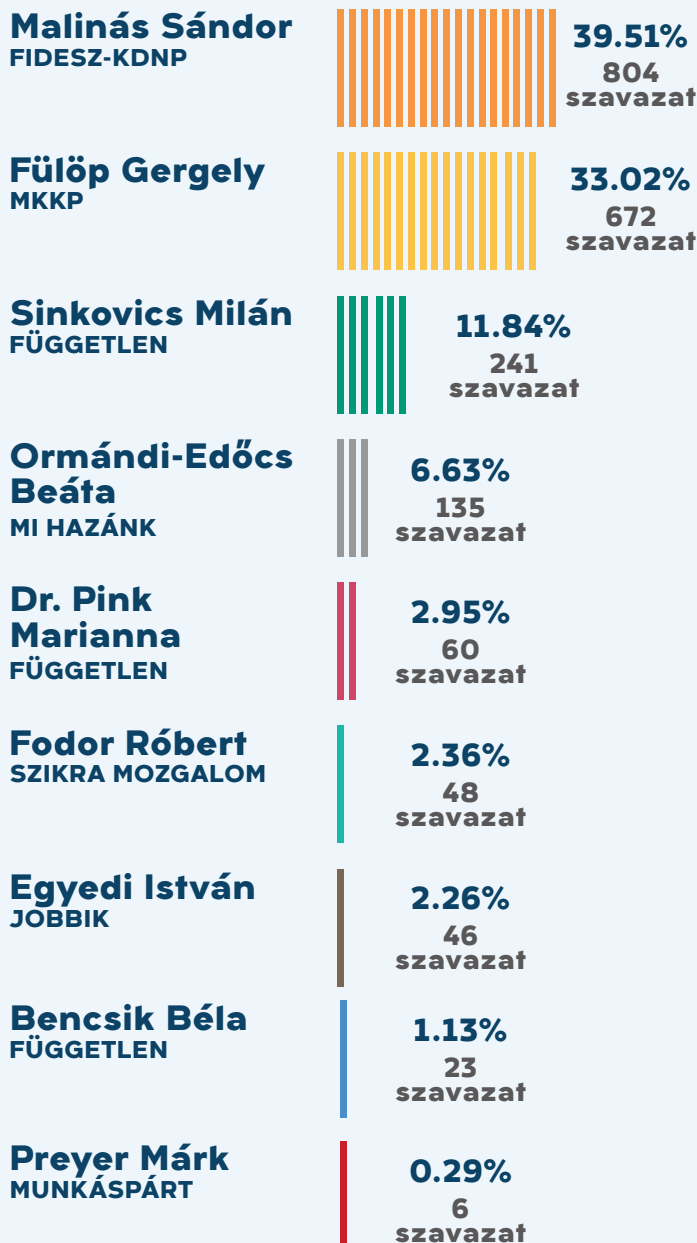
Malinás Sándor
FIDESZ-KDNP
39.51%
804
szavazat

Fülöp Gergely
MKKP
33.02%
672
szavazat

Sinkovics Milán
FÜGGETLEN
11.84%
241
szavazat

Ormándi-Edőcs Beáta
MI HAZÁNK
6.63%
135
szavazat

Dr. Pink Marianna
FÜGGETLEN
2.95%
60
szavazat

Fodor Róbert
SZIKRA MOZGALOM
2.36%
48
szavazat

Egyedi István
JOBBIK
2.26%
46
szavazat

Bencsik Béla
FÜGGETLEN
1.13%
23
szavazat

Preyer Márk
MUNKÁSPÁRT
0.29%
6
szavazat